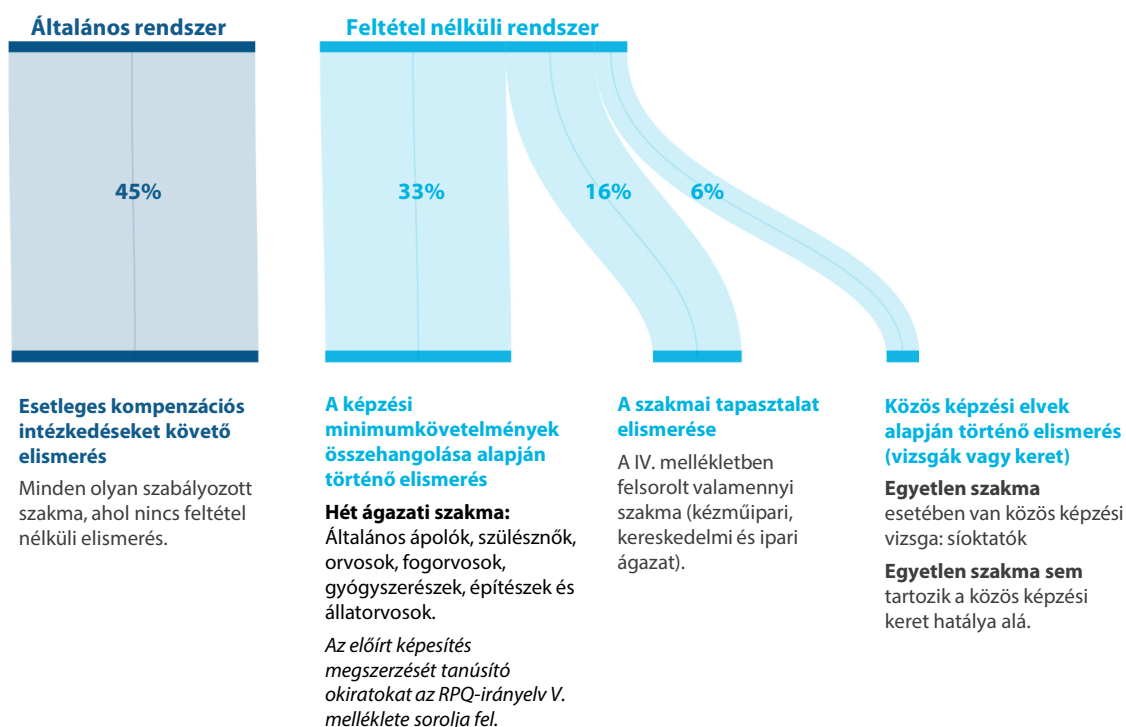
Általános rendszer

Feltétel nélküli rendszer

45%

33%

16%

6%

Esetleges kompenzációs intézkedéseket követő elismerés

Minden olyan szabályozott szakma, ahol nincs feltétel nélküli elismerés.

A képzési minimumkövetelmények összehangolása alapján történő elismerés

Hét ágazati szakma: Általános ápolók, szülésznők, orvosok, fogorvosok, gyógyszerészek, építészek és állatorvosok.

Az előírt képesítés megszerzését tanúsító okiratokat az RPQ-irányelv V. melléklete sorolja fel.

A szakmai tapasztalat elismerése

A IV. mellékletben felsorolt valamennyi szakma (kézműipari, kereskedelmi és ipari ágazat).

Közös képzési elvek alapján történő elismerés (vizsgák vagy keret)

Egyetlen szakma esetében van közös képzési vizsga: síoktatók

Egyetlen szakma sem tartozik a közös képzési keret hatálya alá.